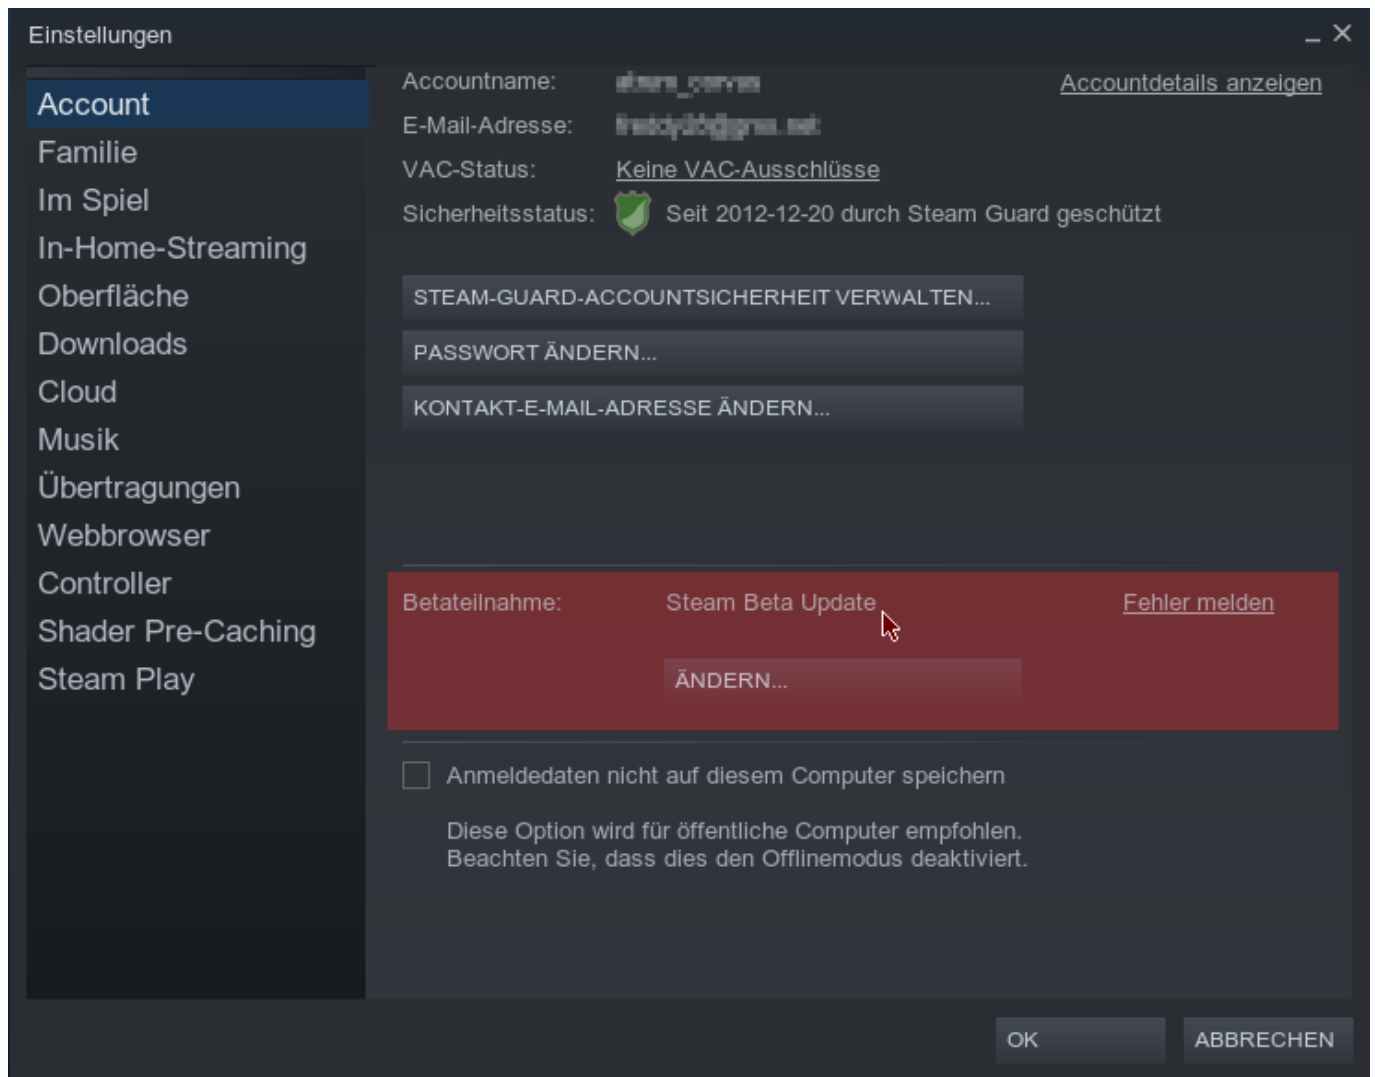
Einstellungen

_ ×

Account
Familie
Im Spiel
In-Home-Streaming
Oberfläche
Downloads
Cloud
Musik
Übertragungen
Webbrowser
Controller
Shader Pre-Caching
Steam Play

Accountname: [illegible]
Accountdetails anzeigen
E-Mail-Adresse: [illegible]
VAC-Status: Keine VAC-Ausschlüsse
Sicherheitsstatus: Seit 2012-12-20 durch Steam Guard geschützt

STEAM-GUARD-ACCOUNTSICHERHEIT VERWALTEN...
PASSWORT ÄNDERN...
KONTAKT-E-MAIL-ADRESSE ÄNDERN...

Betateilnahme: Steam Beta Update
Fehler melden
ÄNDERN...

Anmeldedaten nicht auf diesem Computer speichern

Diese Option wird für öffentliche Computer empfohlen. Beachten Sie, dass dies den Offlinemodus deaktiviert.

OK
ABBRECHEN